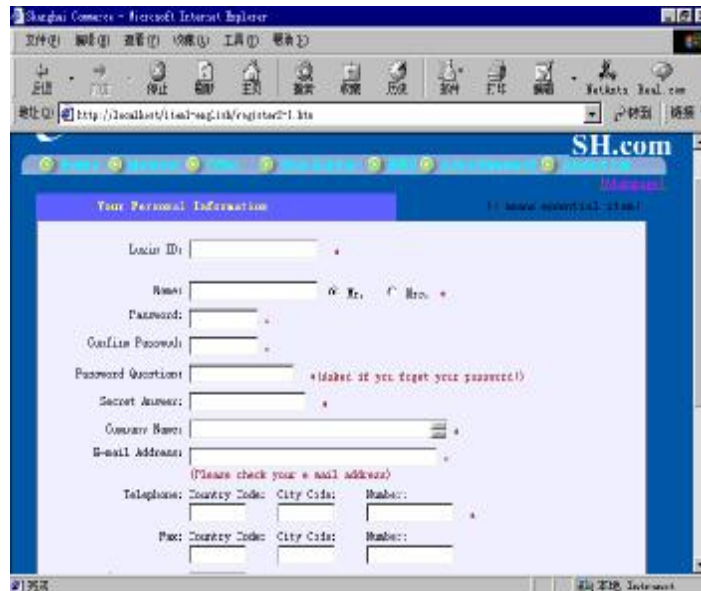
Shanghai Commerce - Microsoft Internet Explorer

文件(F) 编辑(E) 查看(V) 收藏(A) 工具(T) 帮助(H)

后退 前进 停止 刷新 主页 搜索 收藏 历史 邮件 打印 编辑 NetAnts Real.com

地址(D) http://localhost/item1-english/register2-1.htm 转到 链接

SH.com

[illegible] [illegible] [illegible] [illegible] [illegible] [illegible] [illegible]

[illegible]

Your Personal Information

(* means essential item)

Login ID: *

Name: Mr. Mrs. *

Password: *

Confirm Password: *

Password Question: *(Asked if you forget your password!)

Secret Answer: *

Company Name: *

E-mail Address: *

(Please check your e mail address)

Telephone: Country Code: City Code: Number: *

Fax: Country Code: City Code: Number:

完成

本地 Intranet